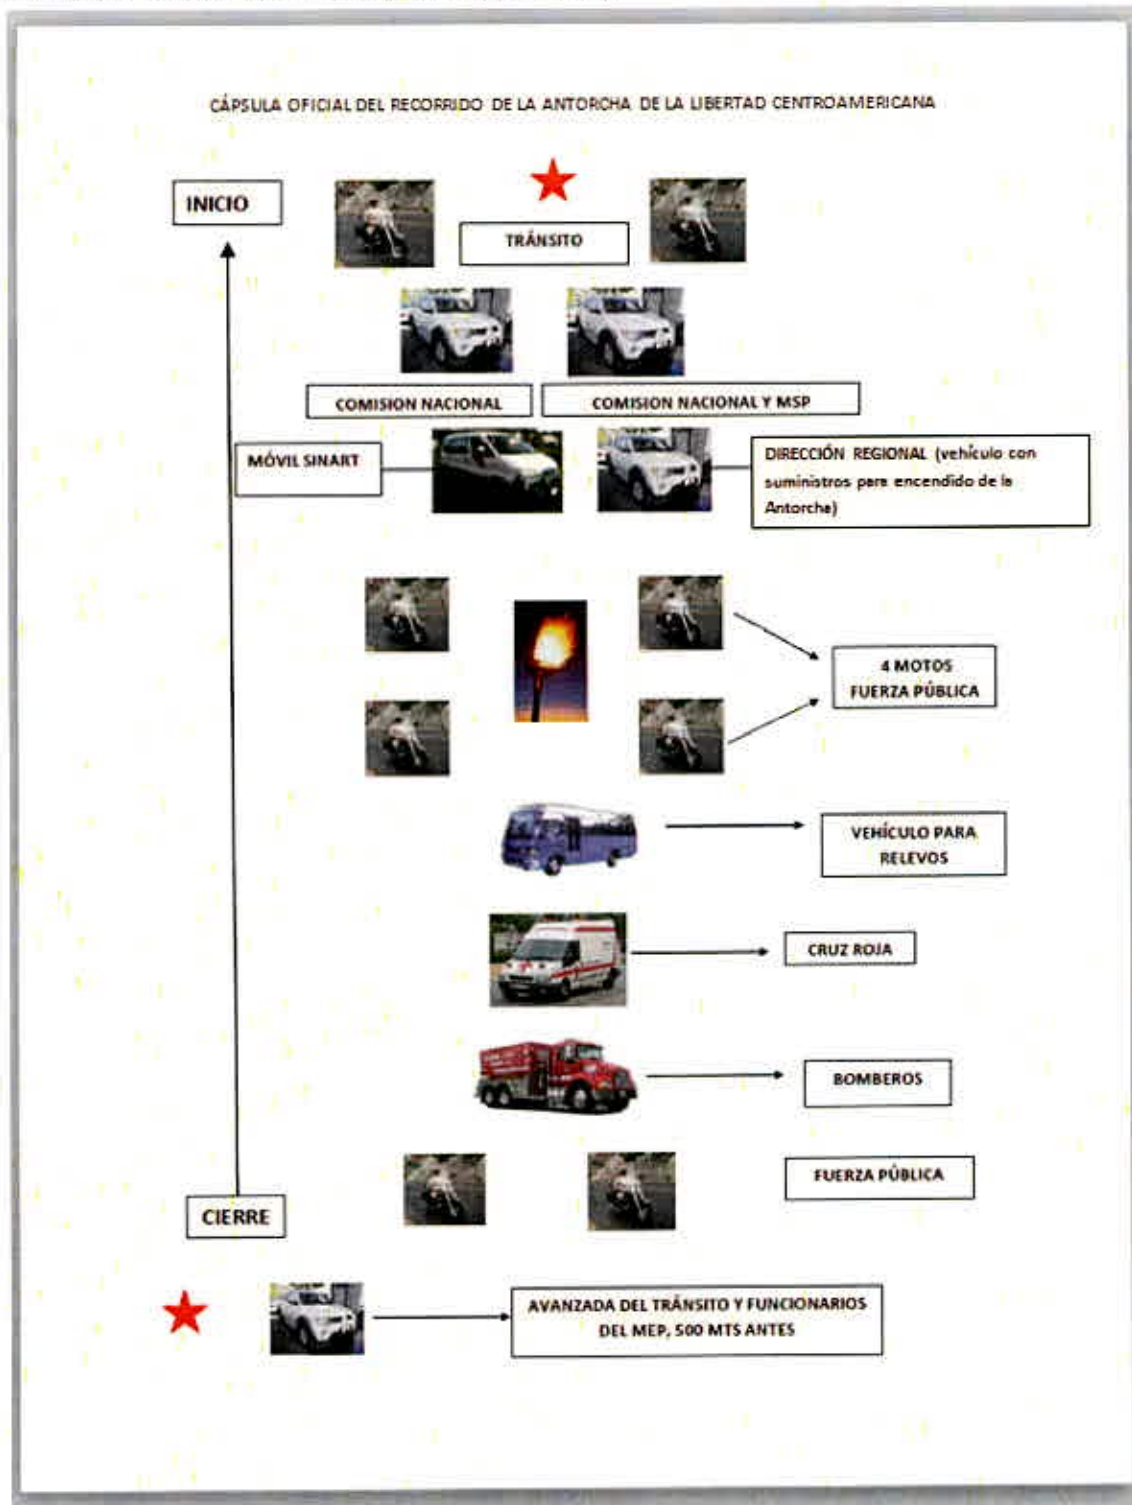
CÁPSULA OFICIAL DEL RECORRIDO DE LA ANTORCHA DE LA LIBERTAD CENTROAMERICANA

INICIO

TRÁNSITO

COMISION NACIONAL

COMISION NACIONAL Y MSP

MÓVIL SINART

DIRECCIÓN REGIONAL (vehículo con suministros para encendido de la Antorcha)

4 MOTOS FUERZA PÚBLICA

VEHÍCULO PARA RELEVOS

CRUZ ROJA

BOMBEROS

FUERZA PÚBLICA

CIERRE

AVANZADA DEL TRÁNSITO Y FUNCIONARIOS DEL MEP, 500 MTS ANTES